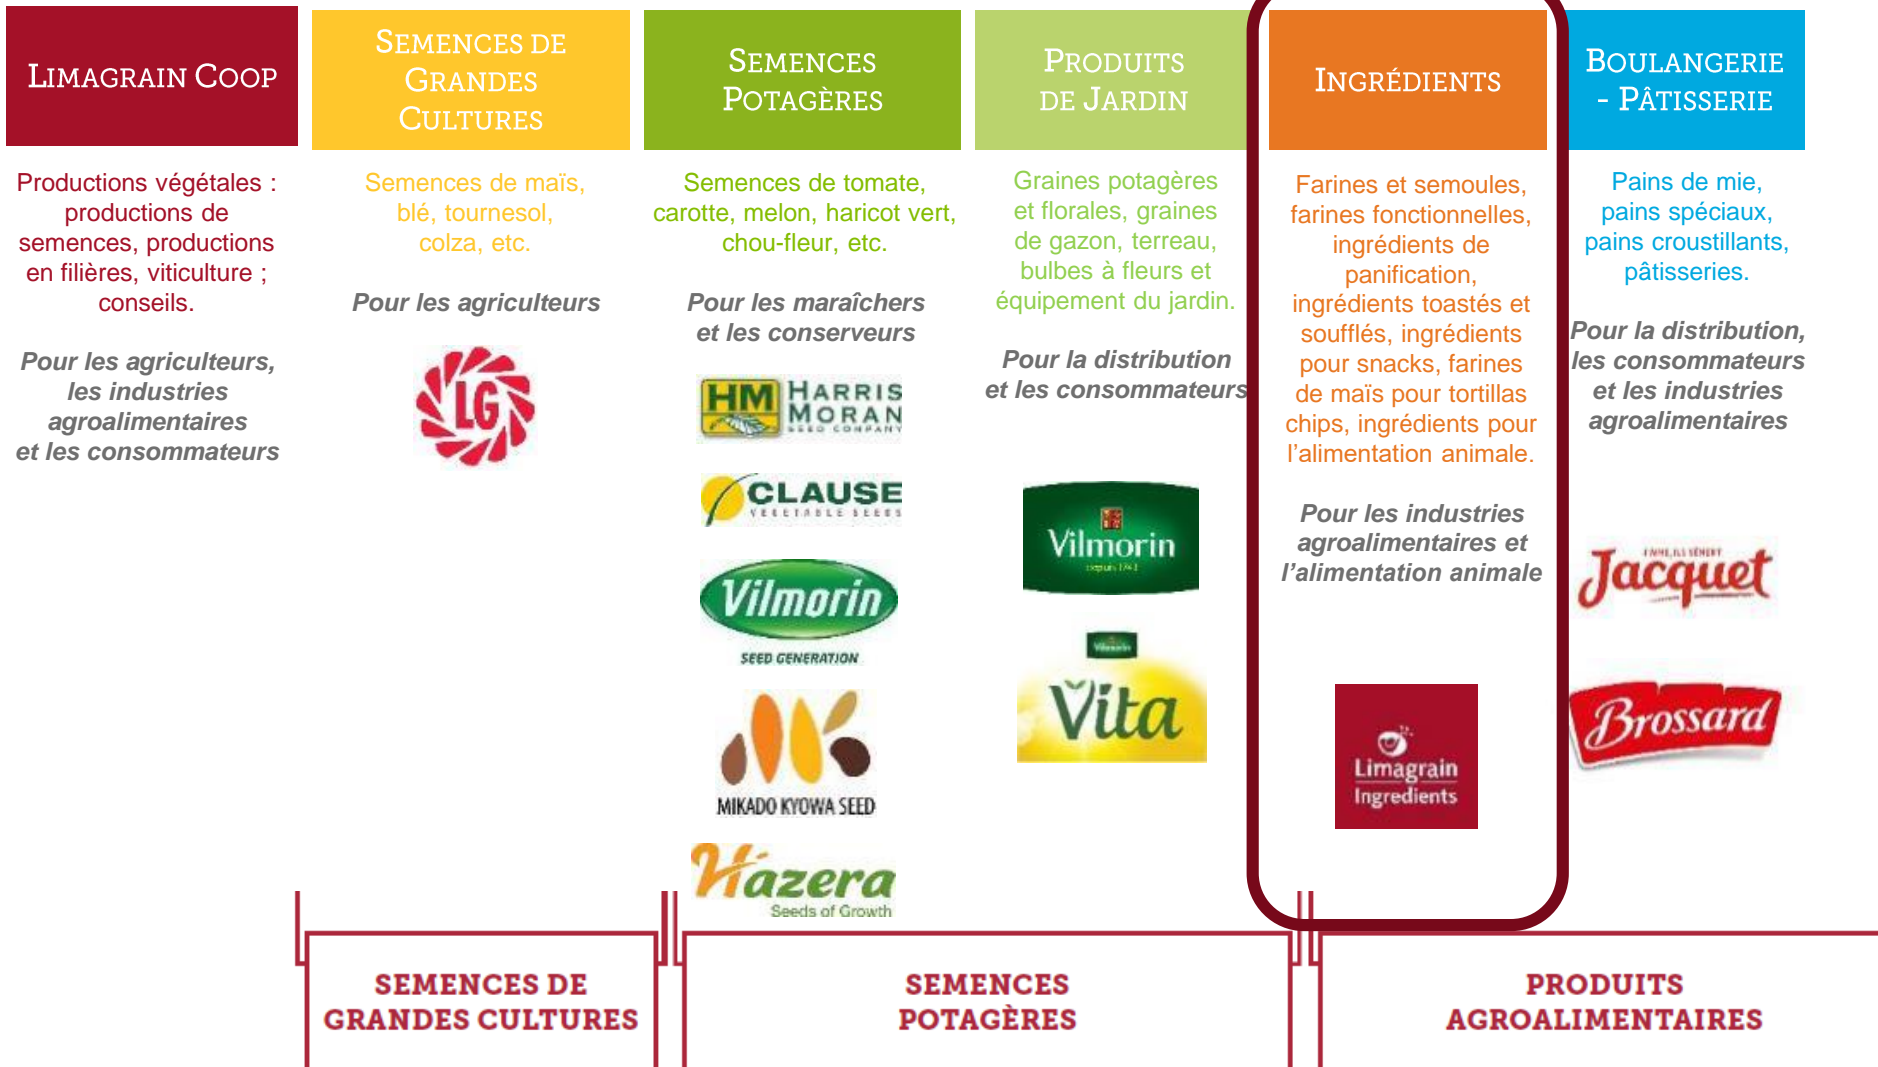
LIMAGRAIN COOP

Productions végétales : productions de semences, productions en filières, viticulture ; conseils.

*Pour les agriculteurs, les industries agroalimentaires et les consommateurs*

SEMENCES DE GRANDES CULTURES

Semences de maïs, blé, tournesol, colza, etc.

*Pour les agriculteurs*

LG

SEMENCES POTAGÈRES

Semences de tomate, carotte, melon, haricot vert, chou-fleur, etc.

*Pour les maraîchers et les conserveurs*

HM HARRIS MORAN SEED COMPANY

CLAUSE VEGETABLE SEEDS

Vilmorin SEED GENERATION

MIKADO KYOWA SEED

Hazera Seeds of Growth

PRODUITS DE JARDIN

Graines potagères et florales, graines de gazon, terreau, bulbes à fleurs et équipement du jardin.

*Pour la distribution et les consommateurs*

Vilmorin depuis 1743

Vilmorin

Vita

INGRÉDIENTS

Farines et semoules, farines fonctionnelles, ingrédients de panification, ingrédients toastés et soufflés, ingrédients pour snacks, farines de maïs pour tortillas chips, ingrédients pour l'alimentation animale.

*Pour les industries agroalimentaires et l'alimentation animale*

Limagrain Ingredients

BOULANGERIE - PÂTISSERIE

Pains de mie, pains spéciaux, pains croustillants, pâtisseries.

*Pour la distribution, les consommateurs et les industries agroalimentaires*

J'AIME, ILS SÈMENT Jacquet

Brossard

SEMENCES DE GRANDES CULTURES

SEMENCES POTAGÈRES

PRODUITS AGROALIMENTAIRES